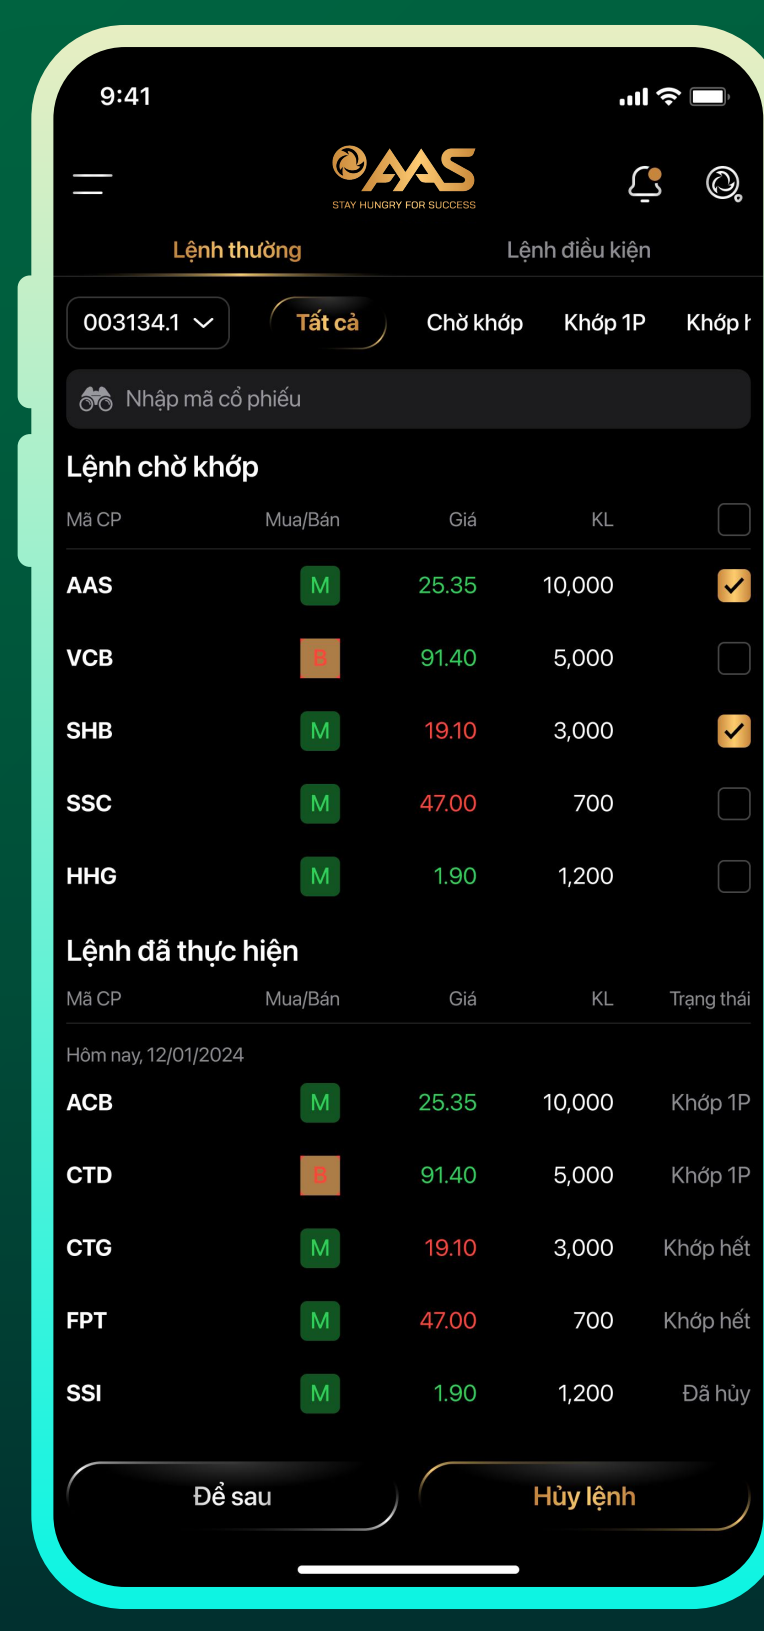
9:41

AAS
STAY HUNGRY FOR SUCCESS

Lệnh thường Lệnh điều kiện

003134.1 Tất cả Chờ khớp Khớp 1P Khớp h

Nhập mã cổ phiếu

Lệnh chờ khớp

| Mã CP | Mua/Bán | Giá | KL |
|---|---|---|---|
| AAS | M | 25.35 | 10,000 |
| VCB | B | 91.40 | 5,000 |
| SHB | M | 19.10 | 3,000 |
| SSC | M | 47.00 | 700 |
| HHG | M | 1.90 | 1,200 |

Lệnh đã thực hiện

| Mã CP | Mua/Bán | Giá | KL | Trạng thái |
|---|---|---|---|---|
| Hôm nay, 12/01/2024 | | | | |
| ACB | M | 25.35 | 10,000 | Khớp 1P |
| CTD | B | 91.40 | 5,000 | Khớp 1P |
| CTG | M | 19.10 | 3,000 | Khớp hết |
| FPT | M | 47.00 | 700 | Khớp hết |
| SSI | M | 1.90 | 1,200 | Đã hủy |

Để sau Hủy lệnh